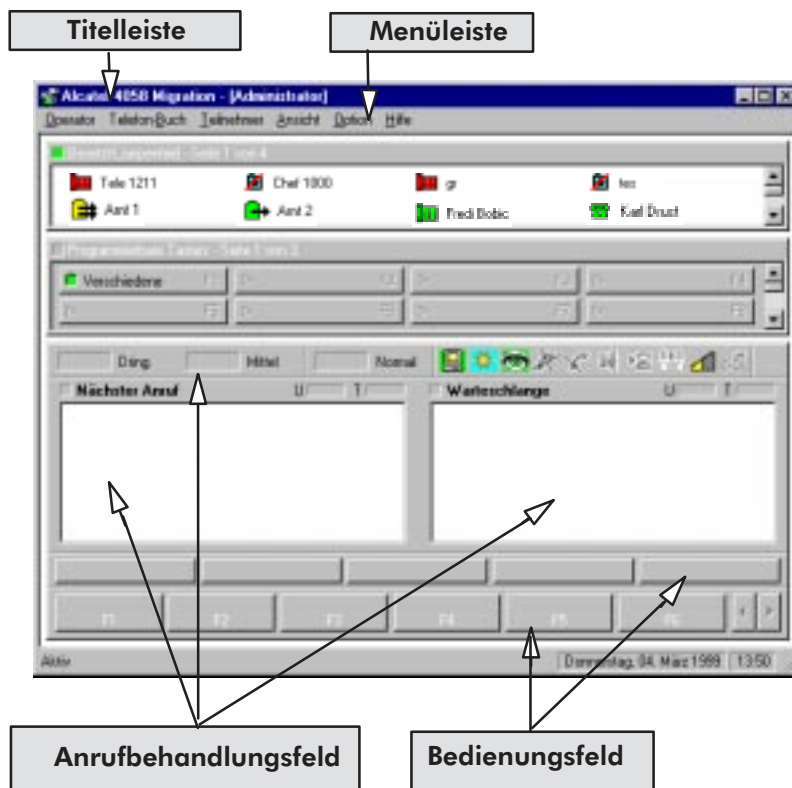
Titelleiste

Menüleiste

Alcatel 4058 Migration - [Administrator]

Operator Telefon-Buch Teilnehmer Ansicht Option Hilfe

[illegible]

Tele 1211 Chef 1000 gr tes

Amt 1 Amt 2 Fredi Bobic Karl Drust

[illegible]

Verschiedene

Dring Mittel Normal

Nächster Anruf U T

Warteschlange U T

F1 F2 F3 F4 F5 F6

Aktiv Donnerstag, 04. März 1999 13:50

Anrufbehandlungsfeld

Bedienungsfeld